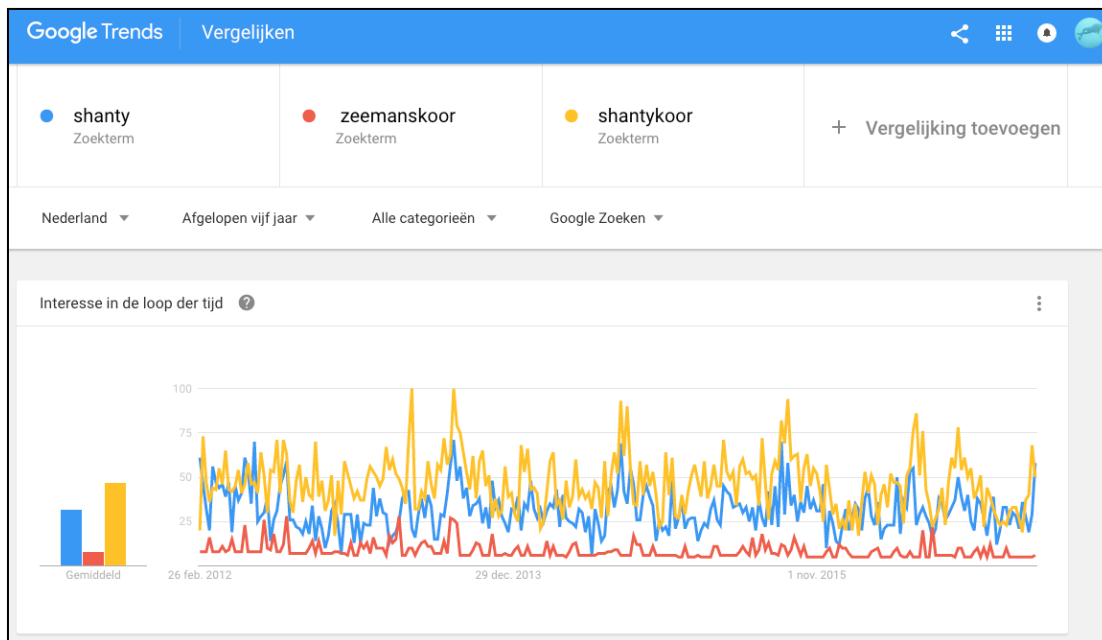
Google Trends Vergelijken

shanty
Zoekterm

zeemanskoor
Zoekterm

shantykoor
Zoekterm

+ Vergelijking toevoegen

Nederland ▾ Afgelopen vijf jaar ▾ Alle categorieën ▾ Google Zoeken ▾

Interesse in de loop der tijd ?

100
75
50
25

Gemiddeld

26 feb. 2012
29 dec. 2013
1 nov. 2015